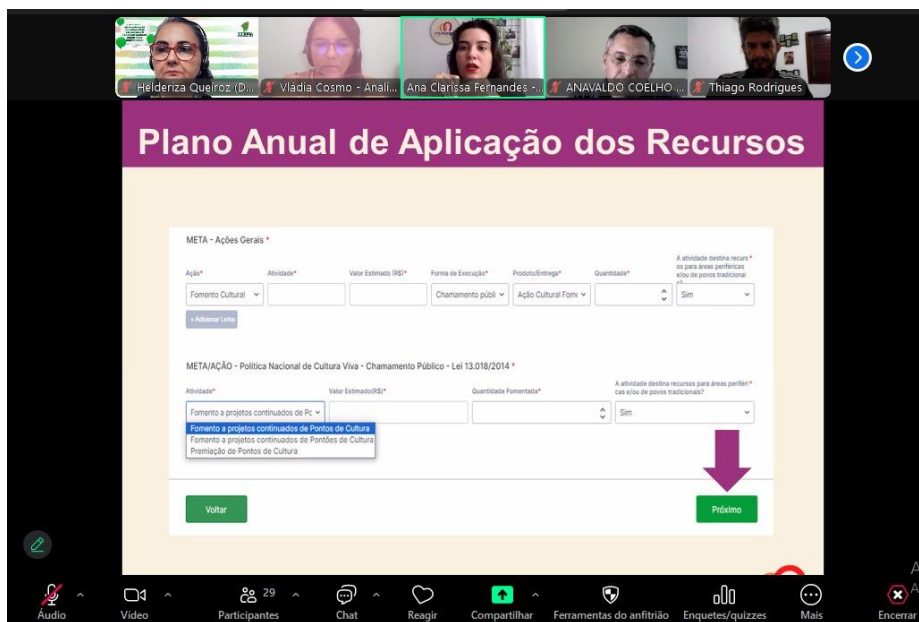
Helderiza Queiroz (D...
Vládia Cosmo - Anali...
Ana Clarissa Fernandes -...
ANAVALDO COELHO...
Thiago Rodrigues

Plano Anual de Aplicação dos Recursos

META - Ações Gerais *

| Ação* | Atividade* | Valor Estimado (R$)* | Forma de Execução* | Produto/Entrega* | Quantidade* | A atividade destina recursos para áreas periféricas e/ou de povos tradicionais? |
|---|---|---|---|---|---|---|
| Fomento Cultural | | | Chamamento públi | Ação Cultural Fom | | Sim |

+ Adicionar Linha

META/AÇÃO - Política Nacional de Cultura Viva - Chamamento Público - Lei 13.018/2014 *

| Atividade* | Valor Estimado(R$)* | Quantidade Fomentada* | A atividade destina recursos para áreas periféricas e/ou de povos tradicionais? * |
|---|---|---|---|
| Fomento a projetos continuados de Po | | | Sim |

Fomento a projetos continuados de Pontos de Cultura
Fomento a projetos continuados de Pontões de Cultura
Premiação de Pontos de Cultura

Voltar
Próximo

Áudio
Vídeo
29
Participantes
Chat
Reagir
Compartilhar
Ferramentas do anfitrião
Enquetes/quizzes
Mais
Encerrar